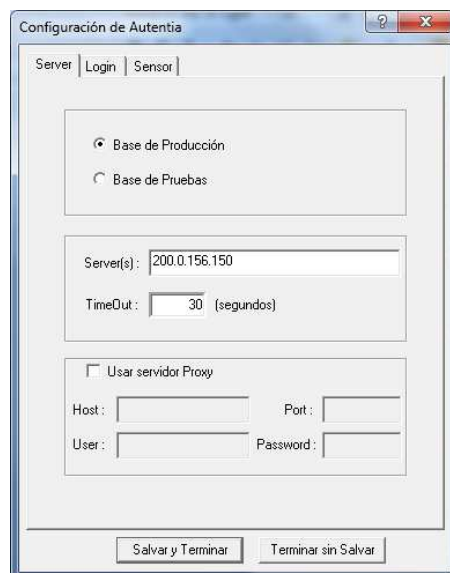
Configuración de Autentia

?

X

Server | Login | Sensor

Base de Producción

Base de Pruebas

Server(s) : 200.0.156.150

TimeOut : 30 (segundos)

Usar servidor Proxy

Host :

Port :

User :

Password :

Salvar y Terminar

Terminar sin Salvar